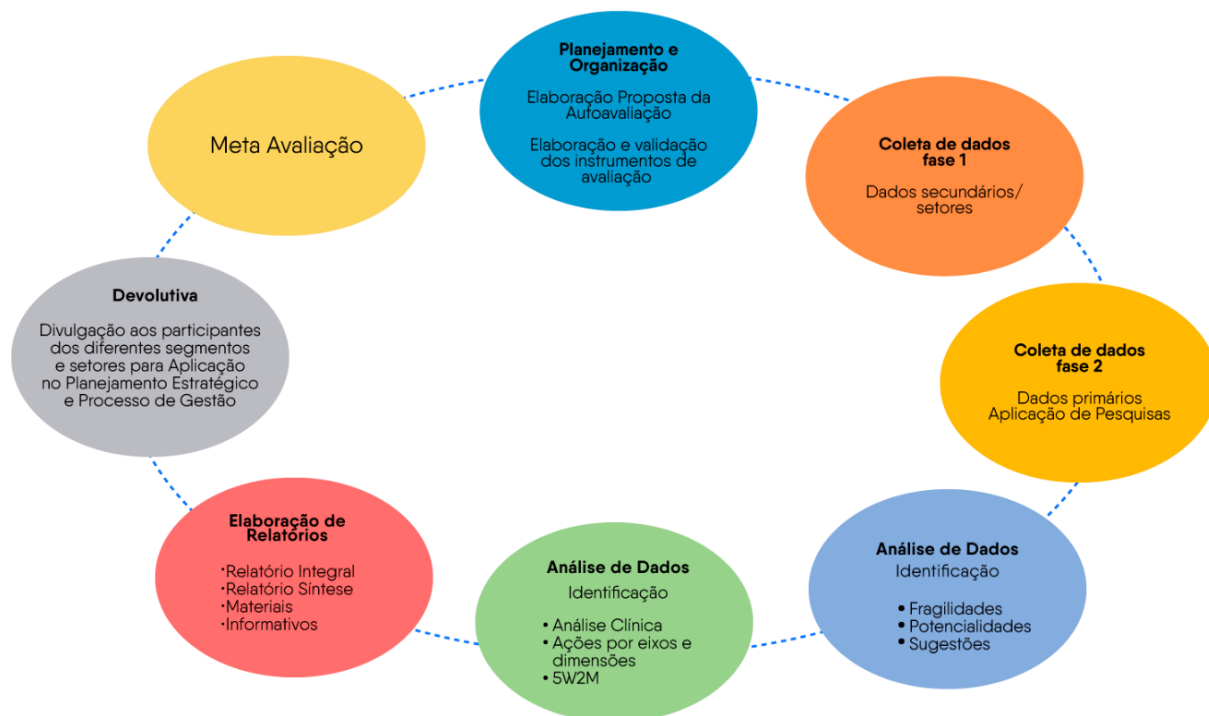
Planejamento e Organização

Elaboração Proposta da Autoavaliação

Elaboração e validação dos instrumentos de avaliação

Coleta de dados fase 1

Dados secundários/ setores

Coleta de dados fase 2

Dados primários Aplicação de Pesquisas

Análise de Dados

Identificação

• Fragilidades
• Potencialidades
• Sugestões

Análise de Dados

Identificação

• Análise Clínica
• Ações por eixos e dimensões
• 5W2M

Elaboração de Relatórios

·Relatório Integral
·Relatório Síntese
·Materiais
·Informativos

Devolutiva

Divulgação aos participantes dos diferentes segmentos e setores para Aplicação no Planejamento Estratégico e Processo de Gestão

Meta Avaliação